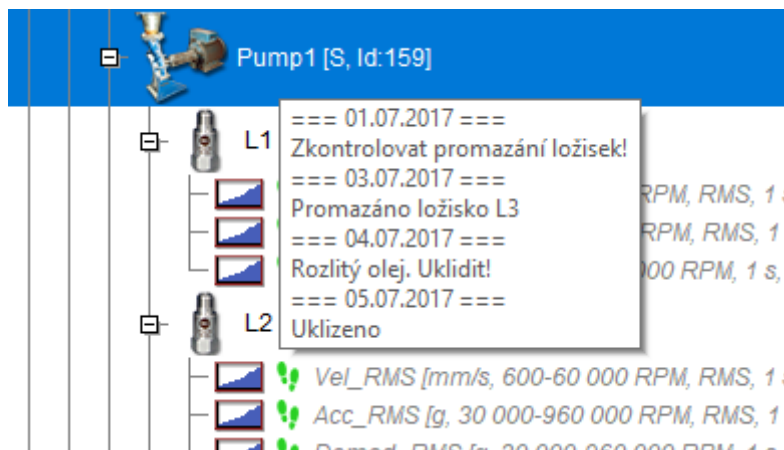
Pump1 [S, Id:159]

L1

=== 01.07.2017 ===
Zkontrolovat promazání ložisek!
=== 03.07.2017 ===
Promazáno ložisko L3
=== 04.07.2017 ===
Rozlitý olej. Uklidit!
=== 05.07.2017 ===
Uklizeno

RPM, RMS, 1 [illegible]
RPM, RMS, 1 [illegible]
000 RPM, 1 s, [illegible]

L2

Vel_RMS [mm/s, 600-60 000 RPM, RMS, 1 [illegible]
Acc_RMS [g, 30 000-960 000 RPM, RMS, 1 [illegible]
Demod_RMS [g, 30 000-960 000 RPM, 1 s, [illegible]